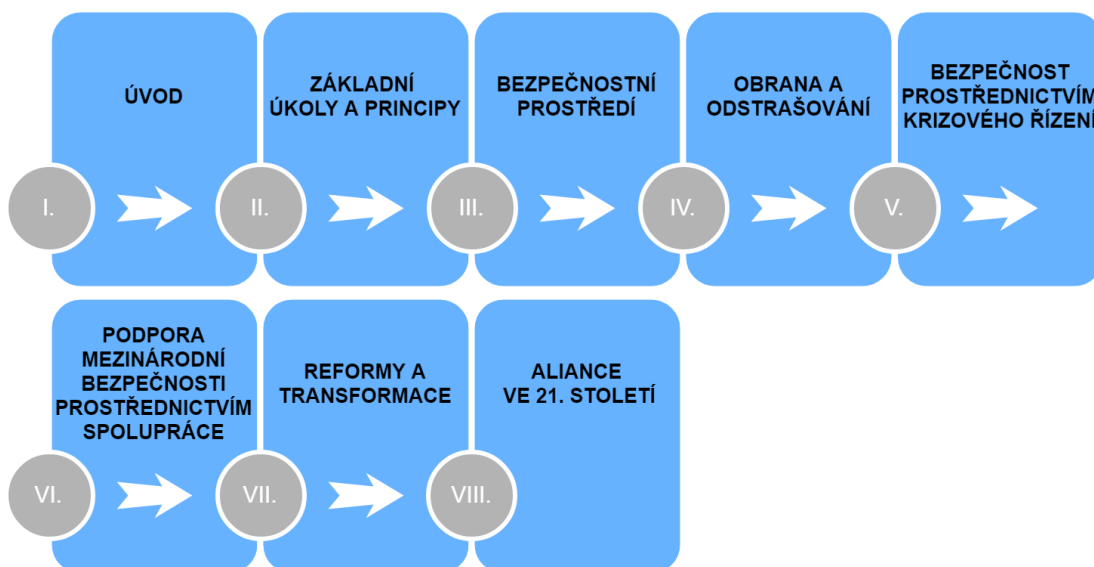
ÚVOD

I.

ZÁKLADNÍ ÚKOLY A PRINCIPY

II.

BEZPEČNOSTNÍ PROSTŘEDÍ

III.

OBRANA A ODSTRAŠOVÁNÍ

IV.

BEZPEČNOST PROSTŘEDNICTVÍM KRIZOVÉHO ŘÍZENÍ

V.

PODPORA MEZINÁRODNÍ BEZPEČNOSTI PROSTŘEDNICTVÍM SPOLUPRÁCE

VI.

REFORMY A TRANSFORMACE

VII.

ALIANCE VE 21. STOLETÍ

VIII.